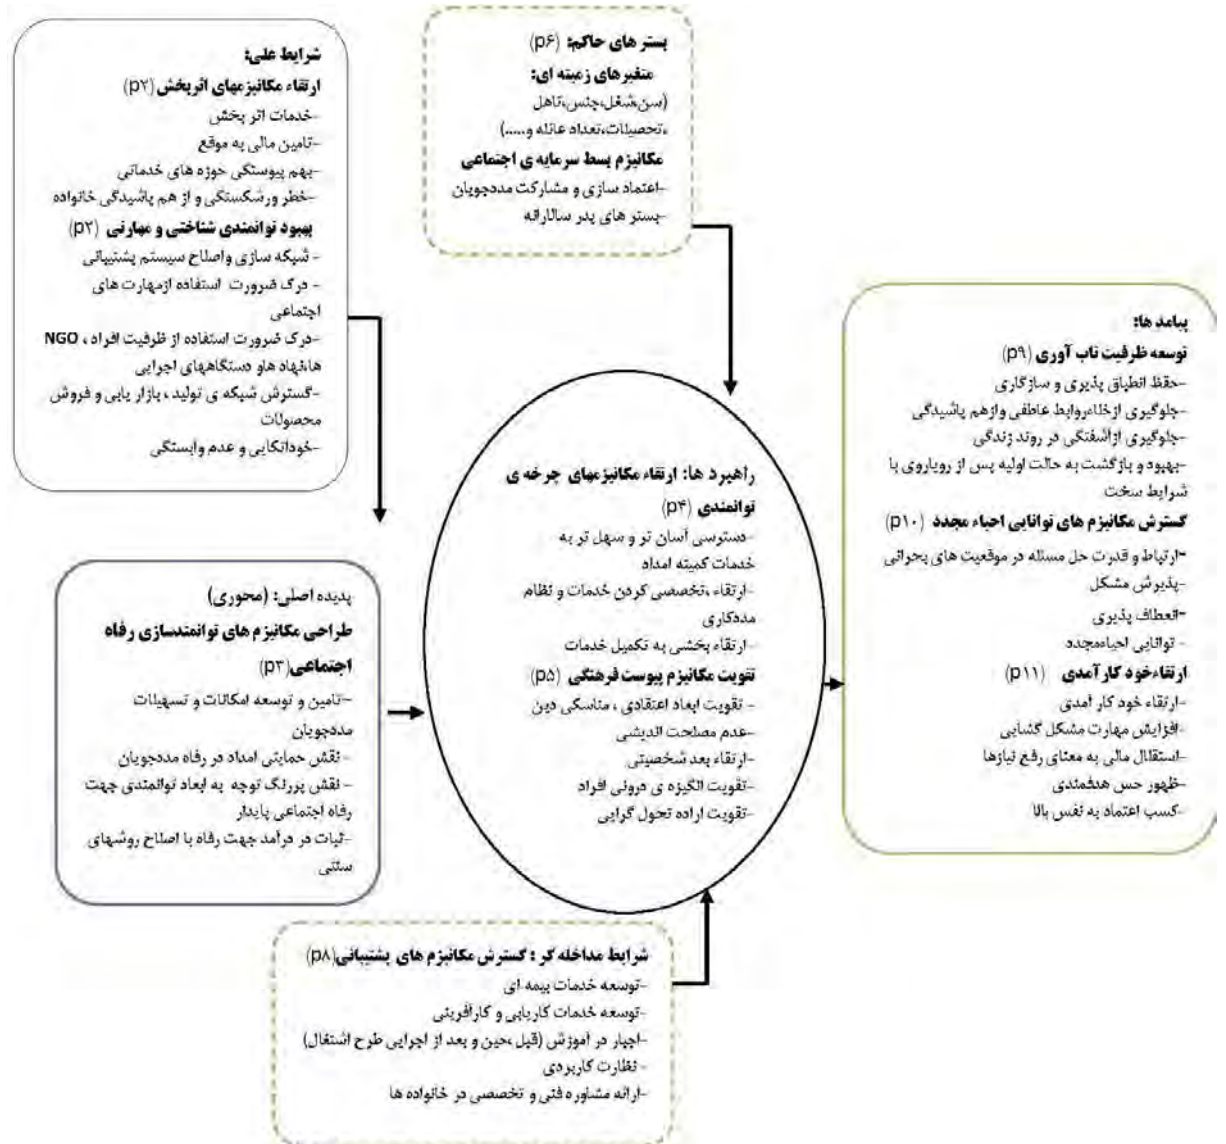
شرایط علی:
ارتقاء مکانیزمهای اثربخش (p۲)
-خدمات اثر بخش
-تامین مالی به موقع
-بهم پیوستگی حوزه های خدماتی
-خطر ورشکستگی و از هم پاشیدگی خانواده
بهبود توانمندی شناختی و مهارتی (p۲)
- شبکه سازی واصلاح سیستم پشتیبانی
- درک ضرورت استفاده ازمهارت های اجتماعی
-درک ضرورت استفاده از ظرفیت افراد ، NGO هانهاد هاو دستگاههای اجرایی
-گسترش شبکه ی تولید ، بازار یابی و فروش محصولات
-خودانکایی و عدم وابستگی

بستر های حاکم: (p۶)
متغیرهای زمینه ای:
(سن،شغل،جنس،تاهل ،تحصیلات،تعداد عائله و.....)
مکانیزم بسط سرمایه ی اجتماعی
-اعتماد سازی و مشارکت مددجویان
-بستر های پدر سالارانه

پیامد ها:
توسعه ظرفیت تاب آوری (p۹)
-حفظ انطباق پذیری و سازگاری
-جلوگیری ازخلاءروابط عاطفی وازهم پاشیدگی
-جلوگیری ازآشفتگی در روند زندگی
-بهبود و بازگشت به حالت اولیه پس از رویاروی با شرایط سخت
گسترش مکانیزم های توانایی احیاء مجدد (p۱۰)
-ارتباط و قدرت حل مسئله در موقعیت های بحرانی
-پذیرش مشکل
-انعطاف پذیری
- توانایی احیاءمجدد
ارتقاءخود کار آمدی (p۱۱)
-ارتقاء خود کار آمدی
-افزایش مهارت مشکل گشایی
-استقلال مالی به معنای رفع نیازها
-ظهور حس هدفمندی
-کسب اعتماد به نفس بالا

راهبرد ها: ارتقاء مکانیزمهای چرخه ی توانمندی (p۴)
-دسترسی آسان تر و سهل تر به خدمات کمیته امداد
-ارتقاء ،تخصصی کردن خدمات و نظام مددکاری
-ارتقاء بخشی به تکمیل خدمات
تقویت مکانیزم پیوست فرهنگی (p۵)
- تقویت ابعاد اعتقادی ، مناسکی دین
-عدم مصلحت اندیشی
-ارتقاء بعد شخصیتی
-تقویت انگیزه ی درونی افراد
-تقویت اراده تحول گرایی

پدیده اصلی: (محوری)
طراحی مکانیزم های توانمندسازی رفاه اجتماعی(p۳)
-تامین و توسعه امکانات و تسهیلات مددجویان
- نقش حمایتی امداد در رفاه مددجویان
- نقش پررنگ توجه به ابعاد توانمندی جهت رفاه اجتماعی پایدار
-ثبات در درآمد جهت رفاه با اصلاح روشهای سنتی

شرایط مداخله گر : گسترش مکانیزم های پشتیبانی(p۸)
-توسعه خدمات بیمه ای
-توسعه خدمات کاریابی و کارآفرینی
-اجبار در آموزش (قبل ،حین و بعد از اجرایی طرح اشتغال)
- نظارت کاربردی
-ارائه مشاوره فنی و تخصصی در خانواده ها